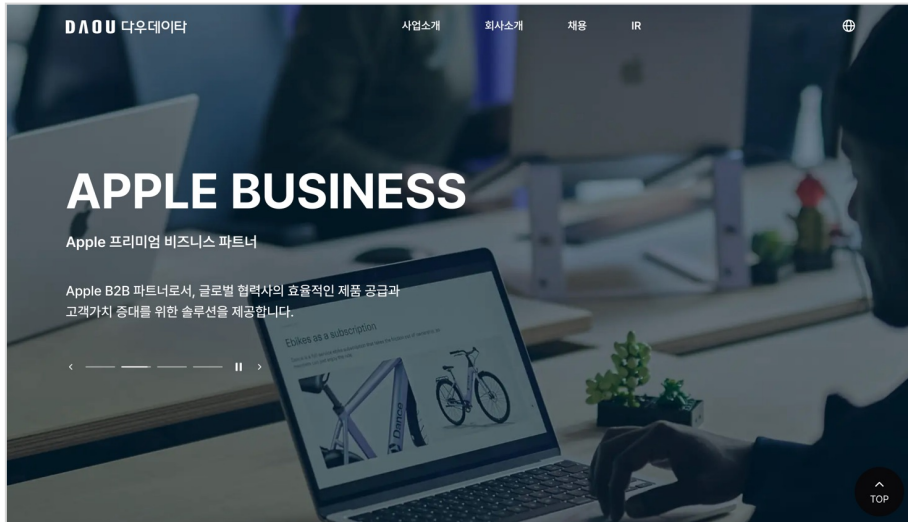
DAOU 다우데이타

사업소개 회사소개 채용 IR

APPLE BUSINESS

Apple 프리미엄 비즈니스 파트너

Apple B2B 파트너로서, 글로벌 협력사의 효율적인 제품 공급과 고객가치 증대를 위한 솔루션을 제공합니다.

Ebikes as a subscription

TOP